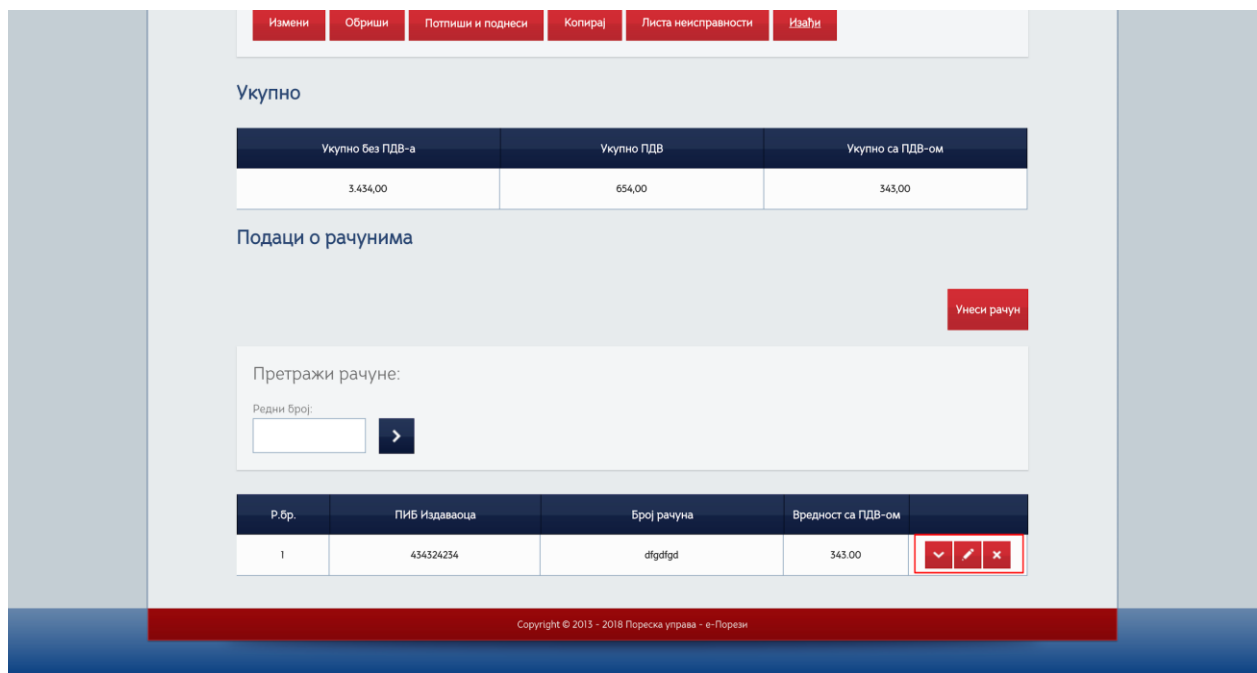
Измени Обриши Потпиши и поднеси Копирај Листа неисправности Изађи

Укупно

| Укупно без ПДВ-а | Укупно ПДВ | Укупно са ПДВ-ом |
|---|---|---|
| 3.434,00 | 654,00 | 343,00 |

Подаци о рачунима

Унеси рачун

Претражи рачуне:

Редни број:

| Р.бр. | ПИБ Издаваоца | Број рачуна | Вредност са ПДВ-ом | |
|---|---|---|---|---|
| 1 | 434324234 | dfgdfgd | 343.00 | |

Copyright © 2013 - 2018 Пореска управа - е-Порези